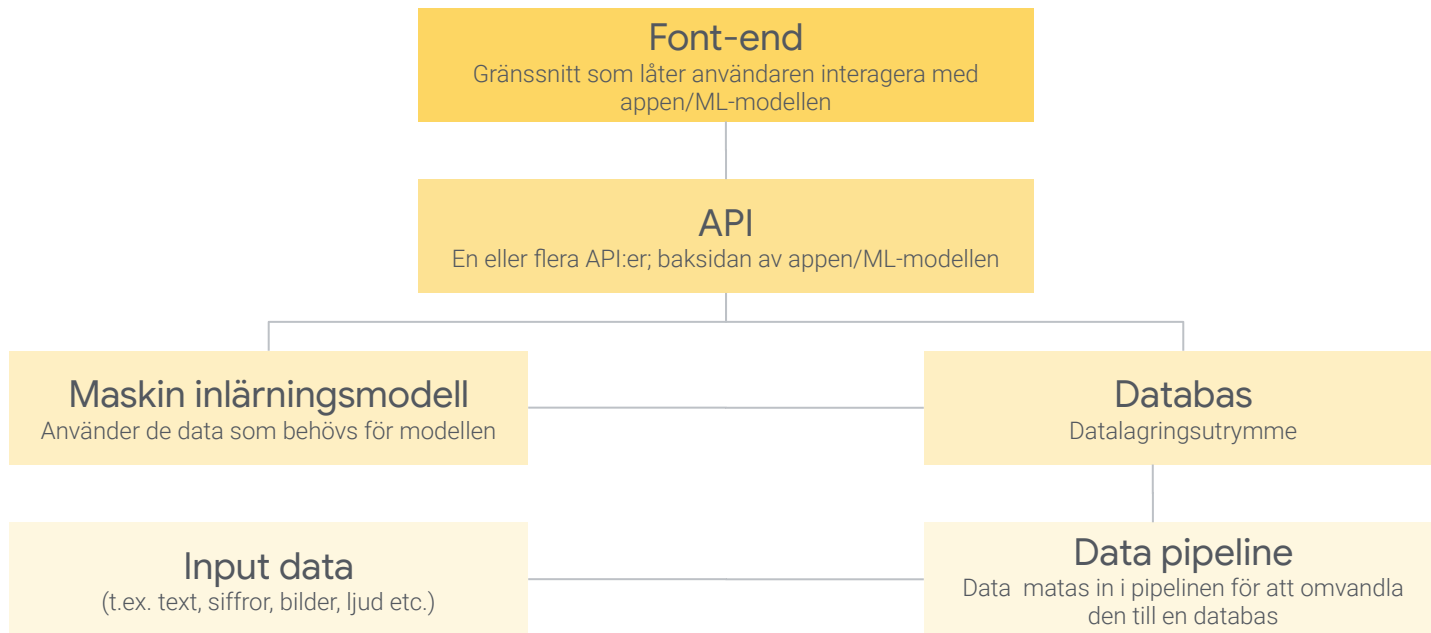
Font-end
Gränssnitt som låter användaren interagera med appen/ML-modellen

API
En eller flera API:er; baksidan av appen/ML-modellen

Maskin inlärningsmodell
Använder de data som behövs för modellen

Databas
Datalagringsutrymme

Input data
(t.ex. text, siffror, bilder, ljud etc.)

Data pipeline
Data matas in i pipelinen för att omvandla den till en databas